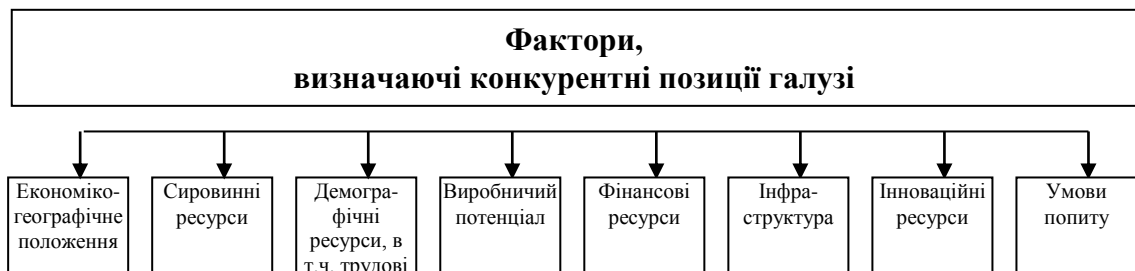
Фактори,
визначаючі конкурентні позиції галузі

Економіко-географічне положення

Сировинні ресурси

Демографічні ресурси, в т.ч. трудові

Виробничий потенціал

Фінансові ресурси

Інфраструктура

Інноваційні ресурси

Умови попиту